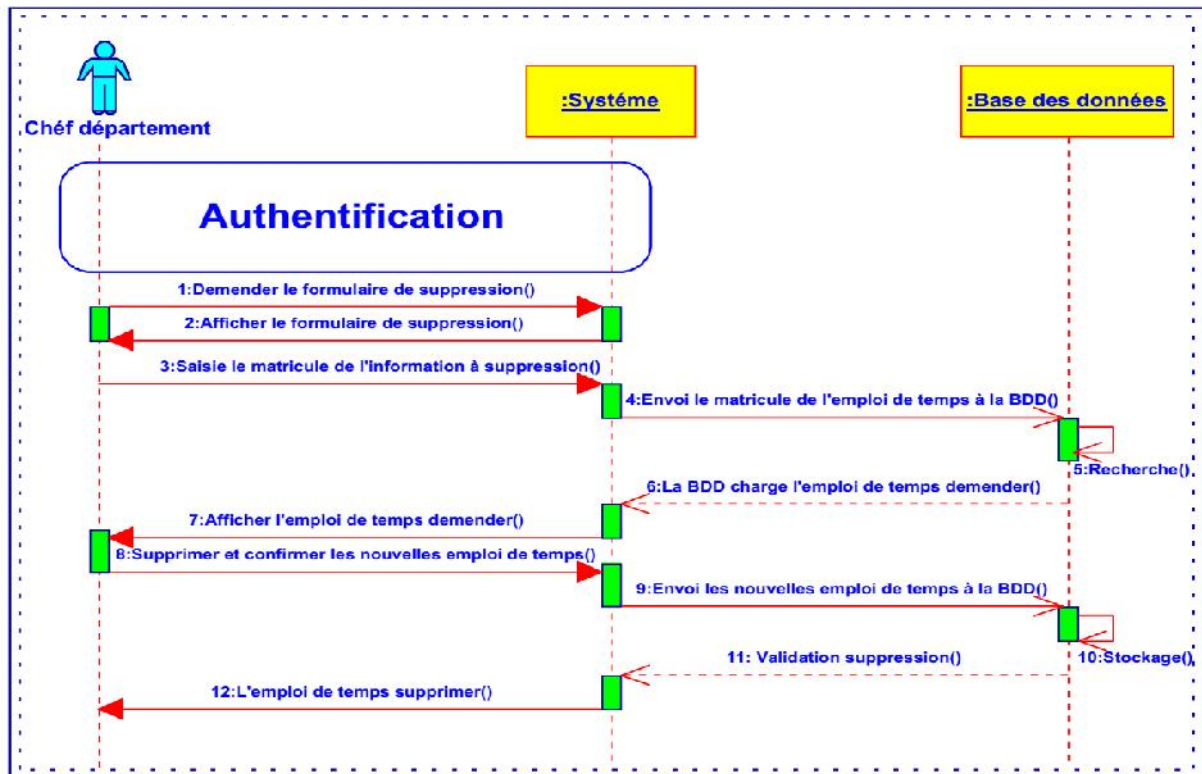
Chéf département

:Systéme

:Base des données

Authentification

1:Demender le formulaire de suppression()

2:Afficher le formulaire de suppression()

3:Saisie le matricule de l'information à suppression()

4:Envoi le matricule de l'emploi de temps à la BDD()

5:Recherche()

6:La BDD charge l'emploi de temps demender()

7:Afficher l'emploi de temps demender()

8:Supprimer et confirmer les nouvelles emploi de temps()

9:Envoi les nouvelles emploi de temps à la BDD()

10:Stockage()

11: Validation suppression()

12:L'emploi de temps supprimer()